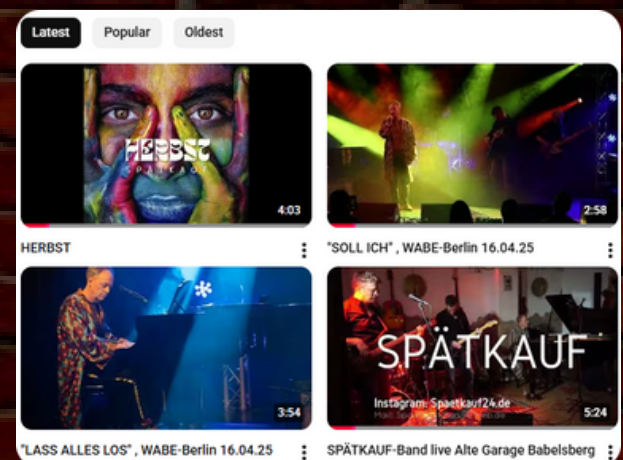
Latest
Popular
Oldest

HERBST
SPÄTKAUF
4:03
HERBST

2:58
"SOLL ICH" , WABE-Berlin 16.04.25

3:54
"LASS ALLES LOS" , WABE-Berlin 16.04.25

SPÄTKAUF
Instagram: Spaetkauf24.de
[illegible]
5:24
SPÄTKAUF-Band live Alte Garage Babelsberg